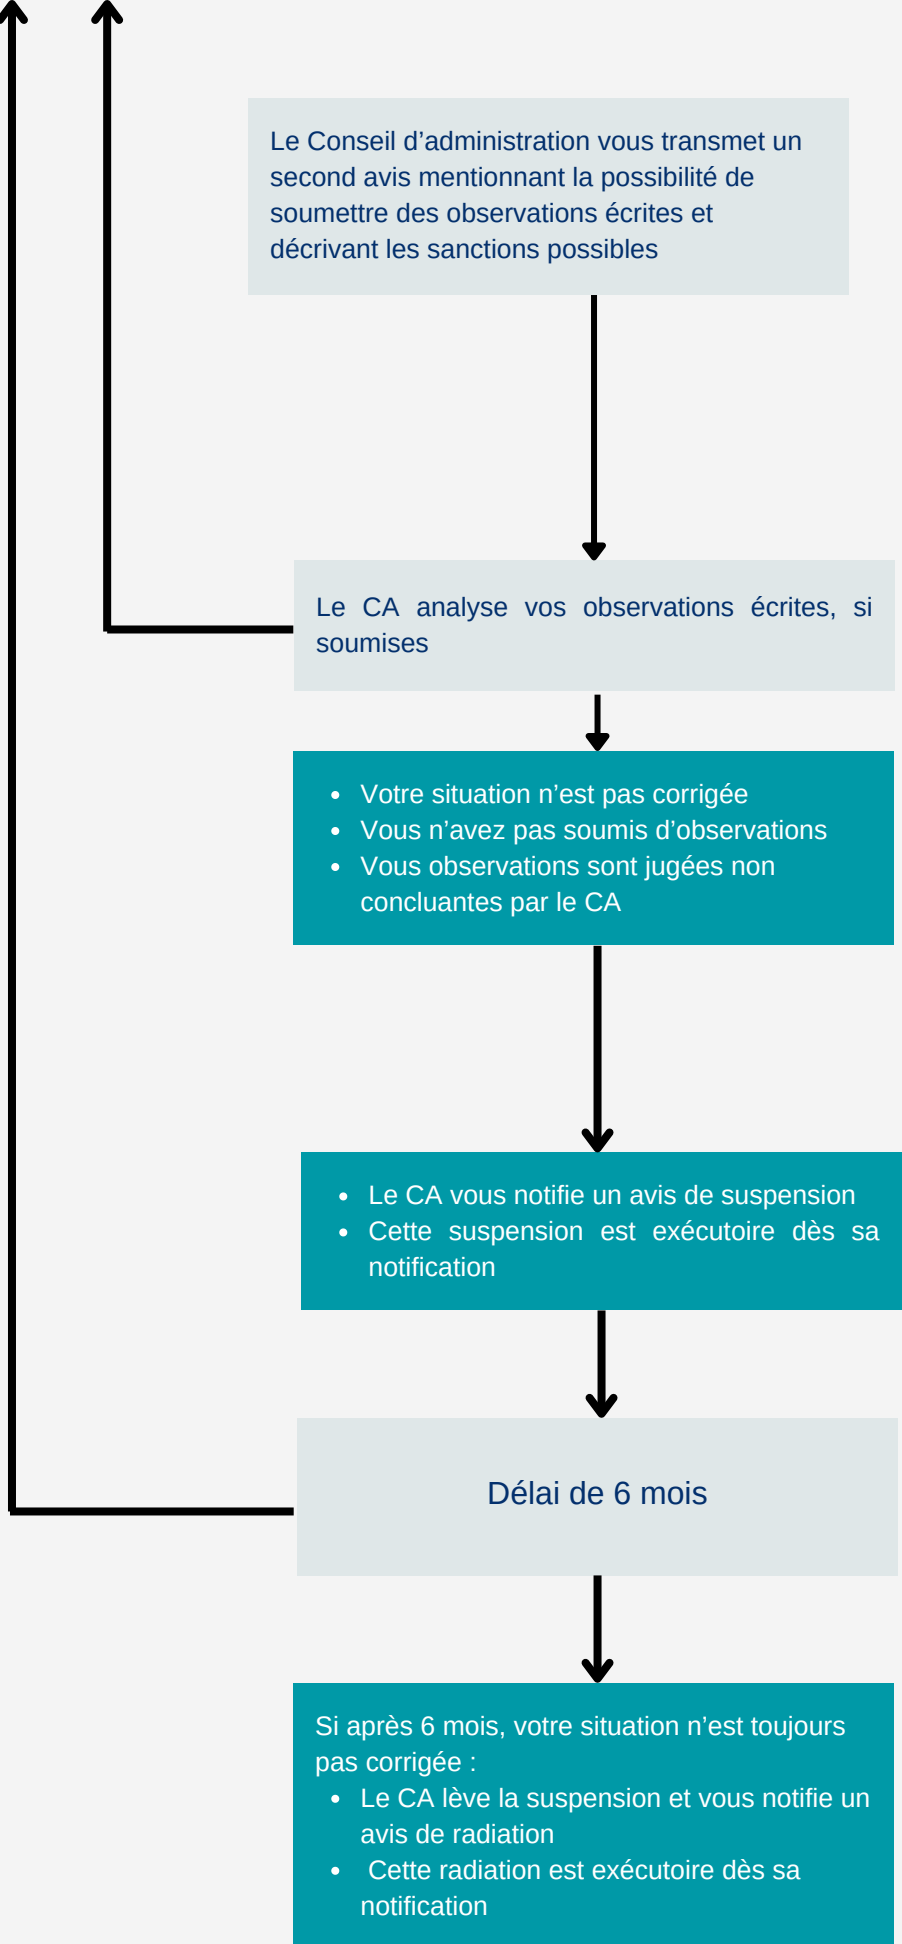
Le Conseil d’administration vous transmet un second avis mentionnant la possibilité de soumettre des observations écrites et décrivant les sanctions possibles

Le CA analyse vos observations écrites, si soumises

- Votre situation n’est pas corrigée
- Vous n’avez pas soumis d’observations
- Vous observations sont jugées non concluantes par le CA

- Le CA vous notifie un avis de suspension
- Cette suspension est exécutoire dès sa notification

Délai de 6 mois

Si après 6 mois, votre situation n’est toujours pas corrigée :

- Le CA lève la suspension et vous notifie un avis de radiation
- Cette radiation est exécutoire dès sa notification